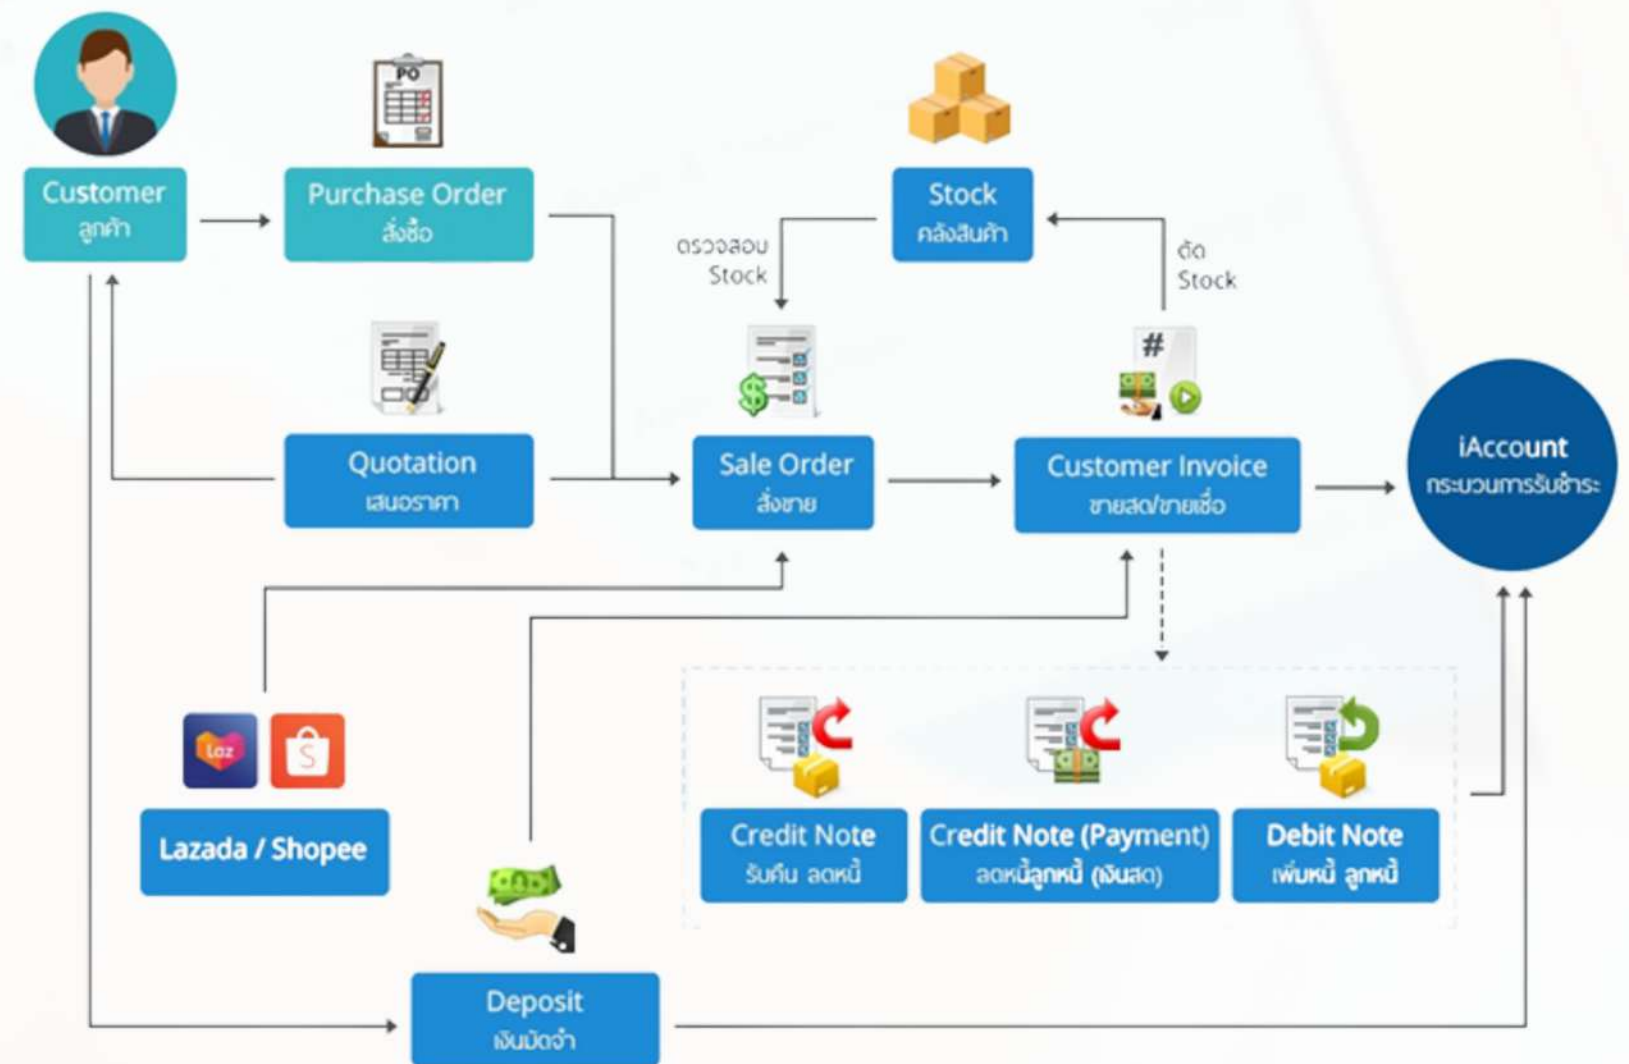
PO

Customer
ลูกค้า

Purchase Order
สั่งซื้อ

Stock
คลังสินค้า

ตรวจสอบ Stock

ตัด Stock

#

Quotation
เสนอราคา

Sale Order
สั่งขาย

Customer Invoice
ขายสด/ขายเชื่อ

iAccount
กระบวนการรับชำระ

Laz

Lazada / Shopee

Credit Note
รับคืน ลดหนี้

Credit Note (Payment)
ลดหนี้ลูกหนี้ (เงินสด)

Debit Note
เพิ่มหนี้ ลูกหนี้

Deposit
เงินมัดจำ